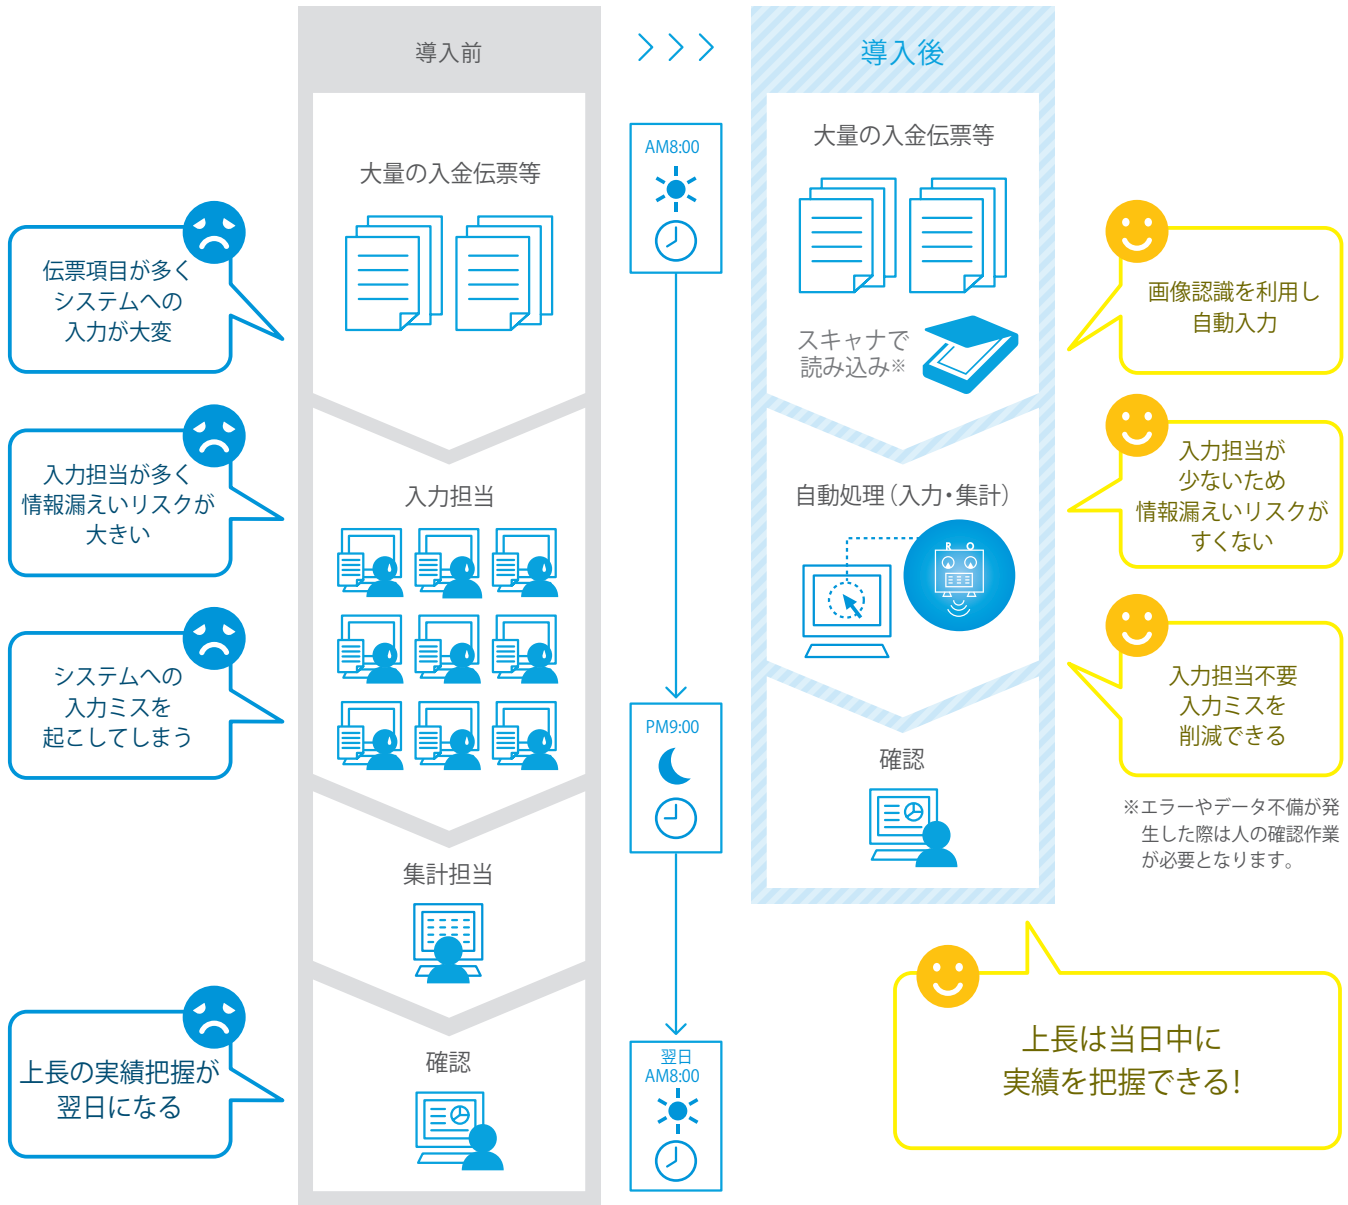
導入前

大量の入金伝票等

伝票項目が多くシステムへの入力が大変

入力担当

入力担当が多く情報漏えいリスクが大きい

システムへの入力ミスを起こしてしまう

集計担当

確認

上長の実績把握が翌日になる

AM8:00

PM9:00

翌日 AM8:00

導入後

大量の入金伝票等

スキャナで読み込み※

画像認識を利用し自動入力

自動処理（入力・集計）

入力担当が少ないため情報漏えいリスクがすくない

入力担当不要入力ミスを削減できる

確認

※エラーやデータ不備が発生した際は人の確認作業が必要となります。

上長は当日中に実績を把握できる！